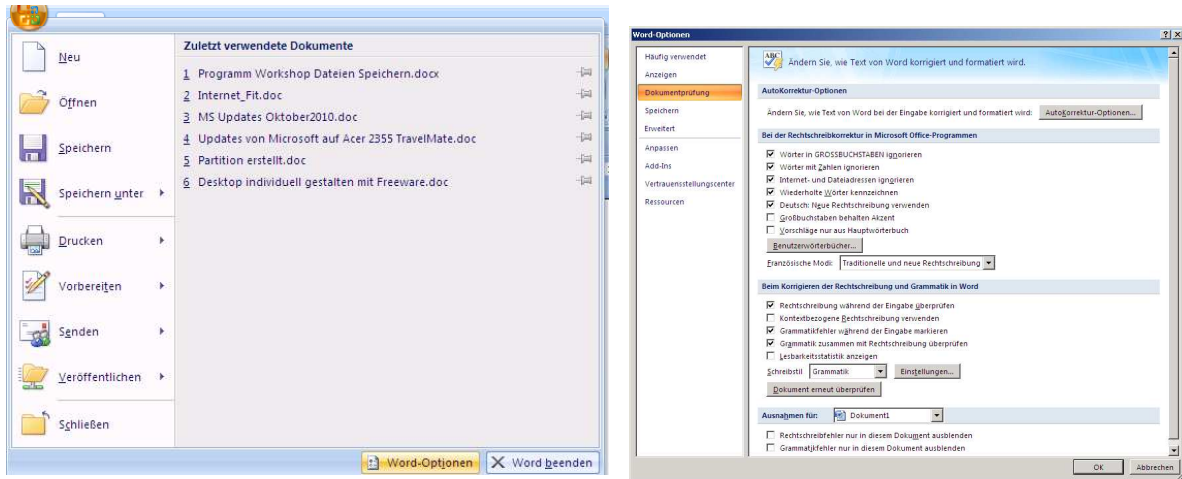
Neu

Öffnen

Speichern

Speichern unter

Drucken

Vorbereiten

Senden

Veröffentlichen

Schließen

Zuletzt verwendete Dokumente

1 Programm Workshop Dateien Speichern.docx
2 Internet_Fit.doc
3 MS Updates Oktober2010.doc
4 Updates von Microsoft auf Acer 2355 TravelMate.doc
5 Partition erstellt.doc
6 Desktop individuell gestalten mit Freeware.doc

Word-Optionen | Word beenden

Word-Optionen

?| X

Häufig verwendet
Anzeigen
Dokumentprüfung
Speichern
Erweitert
Anpassen
Add-Ins
Vertrauensstellungscenter
Ressourcen

Ändern Sie, wie Text von Word korrigiert und formatiert wird.

AutoKorrektur-Optionen

Ändern Sie, wie Text von Word bei der Eingabe korrigiert und formatiert wird: AutoKorrektur-Optionen...

Bei der Rechtschreibkorrektur in Microsoft Office-Programmen

☑ Wörter in GROSSBUCHSTABEN ignorieren
☑ Wörter mit Zahlen ignorieren
☑ Internet- und Dateiadressen ignorieren
☑ Wiederholte Wörter kennzeichnen
☑ Deutsch: Neue Rechtschreibung verwenden
☐ Großbuchstaben behalten Akzent
☐ Vorschläge nur aus Hauptwörterbuch
Benutzerwörterbücher...
Französische Modi: Traditionelle und neue Rechtschreibung

Beim Korrigieren der Rechtschreibung und Grammatik in Word

☑ Rechtschreibung während der Eingabe überprüfen
☐ Kontextbezogene Rechtschreibung verwenden
☑ Grammatikfehler während der Eingabe markieren
☑ Grammatik zusammen mit Rechtschreibung überprüfen
☐ Lesbarkeitsstatistik anzeigen
Schreibstil: Grammatik | Einstellungen...
Dokument erneut überprüfen

Ausnahmen für: Dokument1

☐ Rechtschreibfehler nur in diesem Dokument ausblenden
☐ Grammatikfehler nur in diesem Dokument ausblenden

OK | Abbrechen